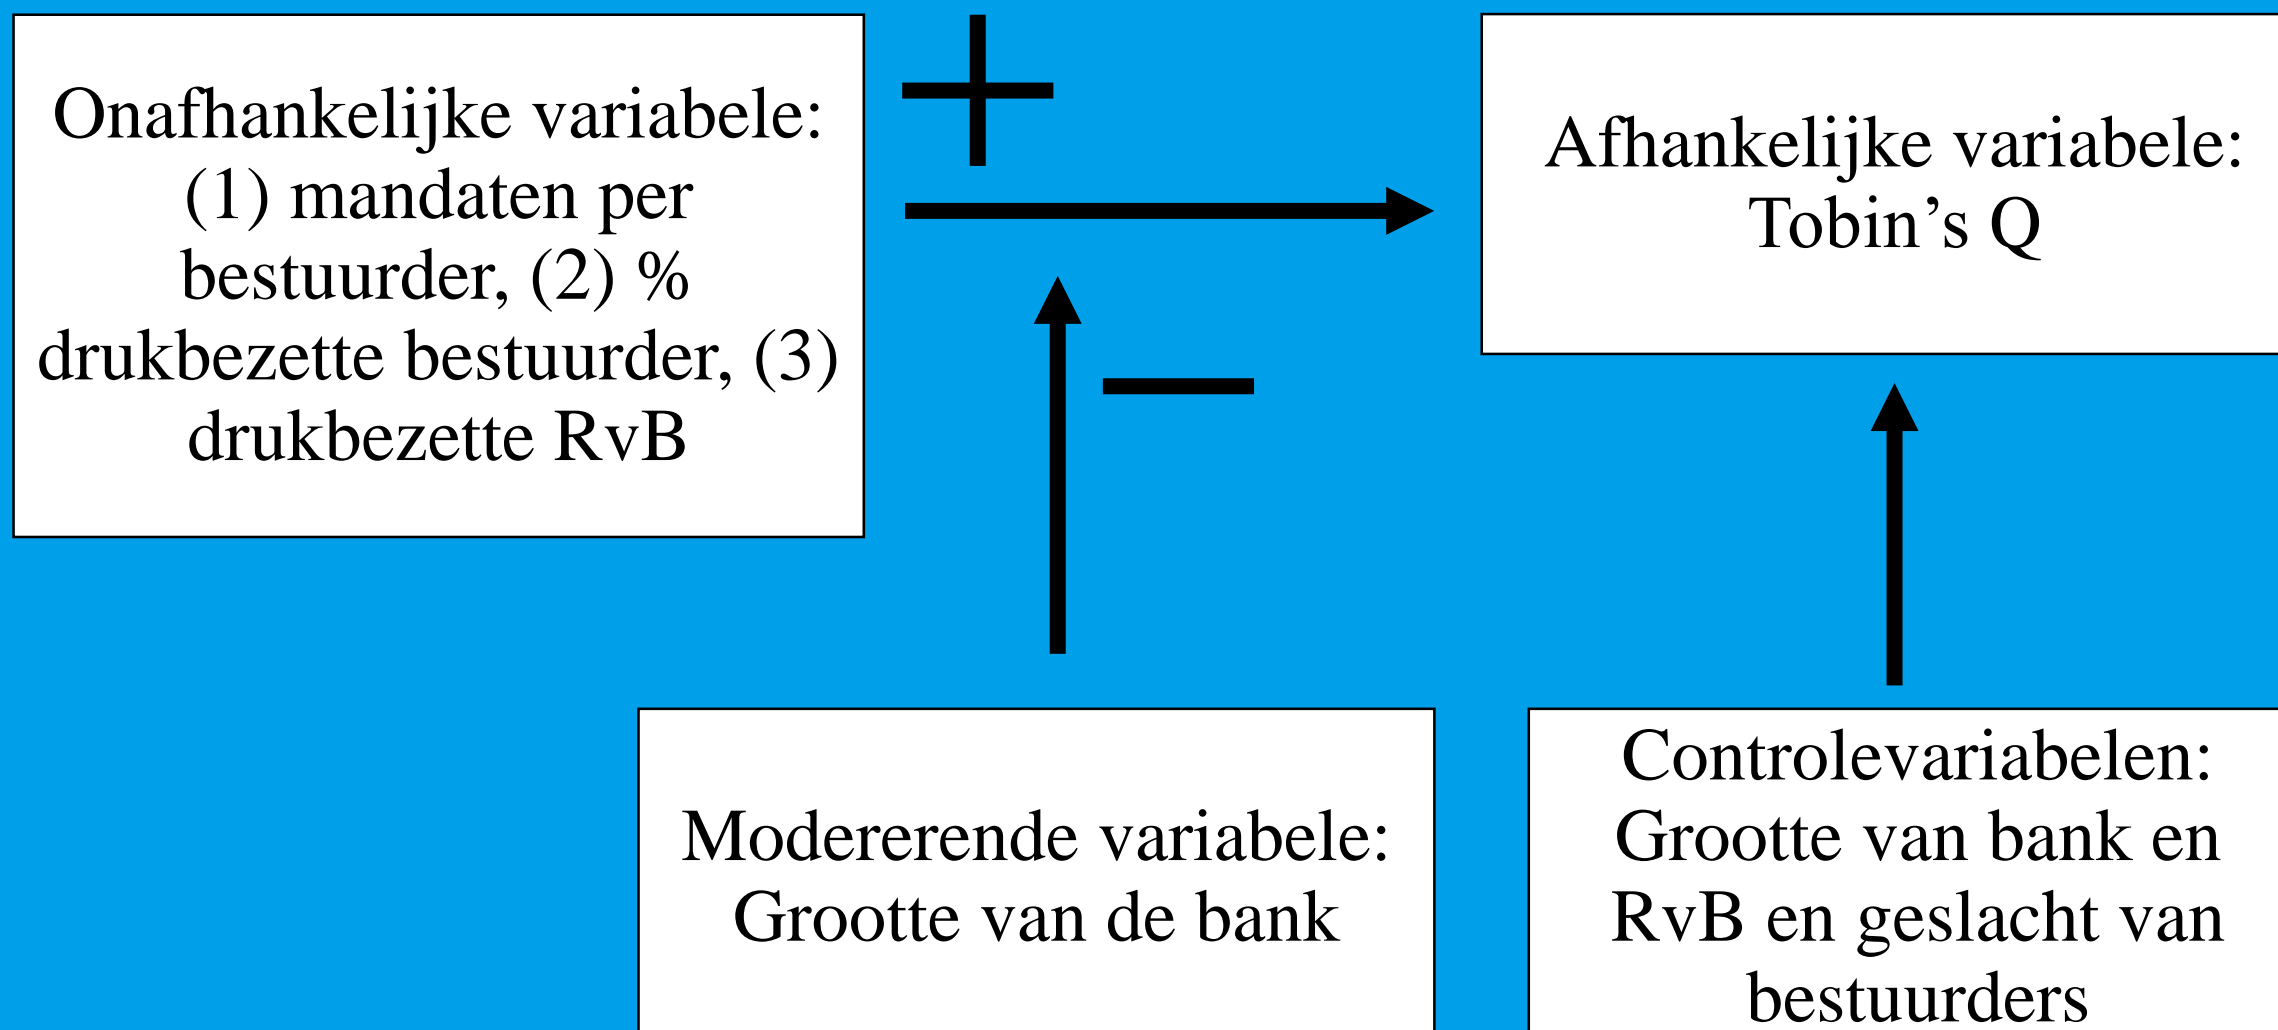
Onafhankelijke variabele: (1) mandaten per bestuurder, (2) % drukbezette bestuurder, (3) drukbezette RvB

+

Afhankelijke variabele: Tobin’s Q

−

Modererende variabele: Grootte van de bank

Controlevariabelen: Grootte van bank en RvB en geslacht van bestuurders